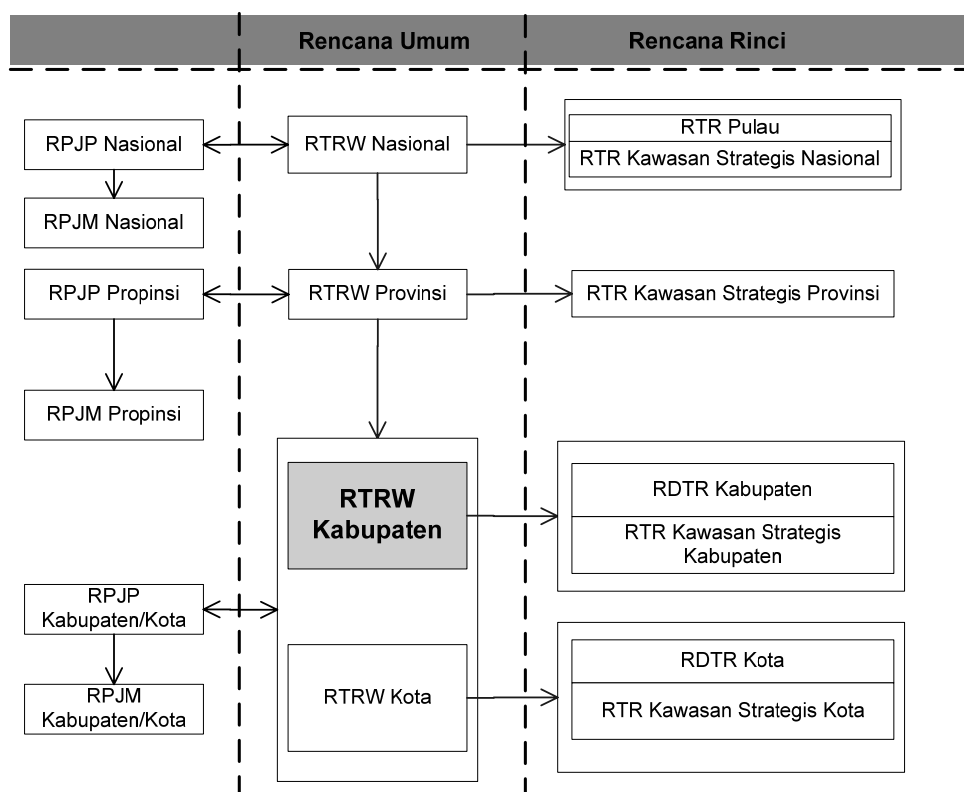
Rencana Umum

Rencana Rinci

RPJP Nasional

RTRW Nasional

RTR Pulau

RTR Kawasan Strategis Nasional

RPJM Nasional

RPJP Propinsi

RTRW Provinsi

RTR Kawasan Strategis Provinsi

RPJM Propinsi

RTRW Kabupaten

RDTR Kabupaten

RTR Kawasan Strategis Kabupaten

RPJP Kabupaten/Kota

RPJM Kabupaten/Kota

RTRW Kota

RDTR Kota

RTR Kawasan Strategis Kota